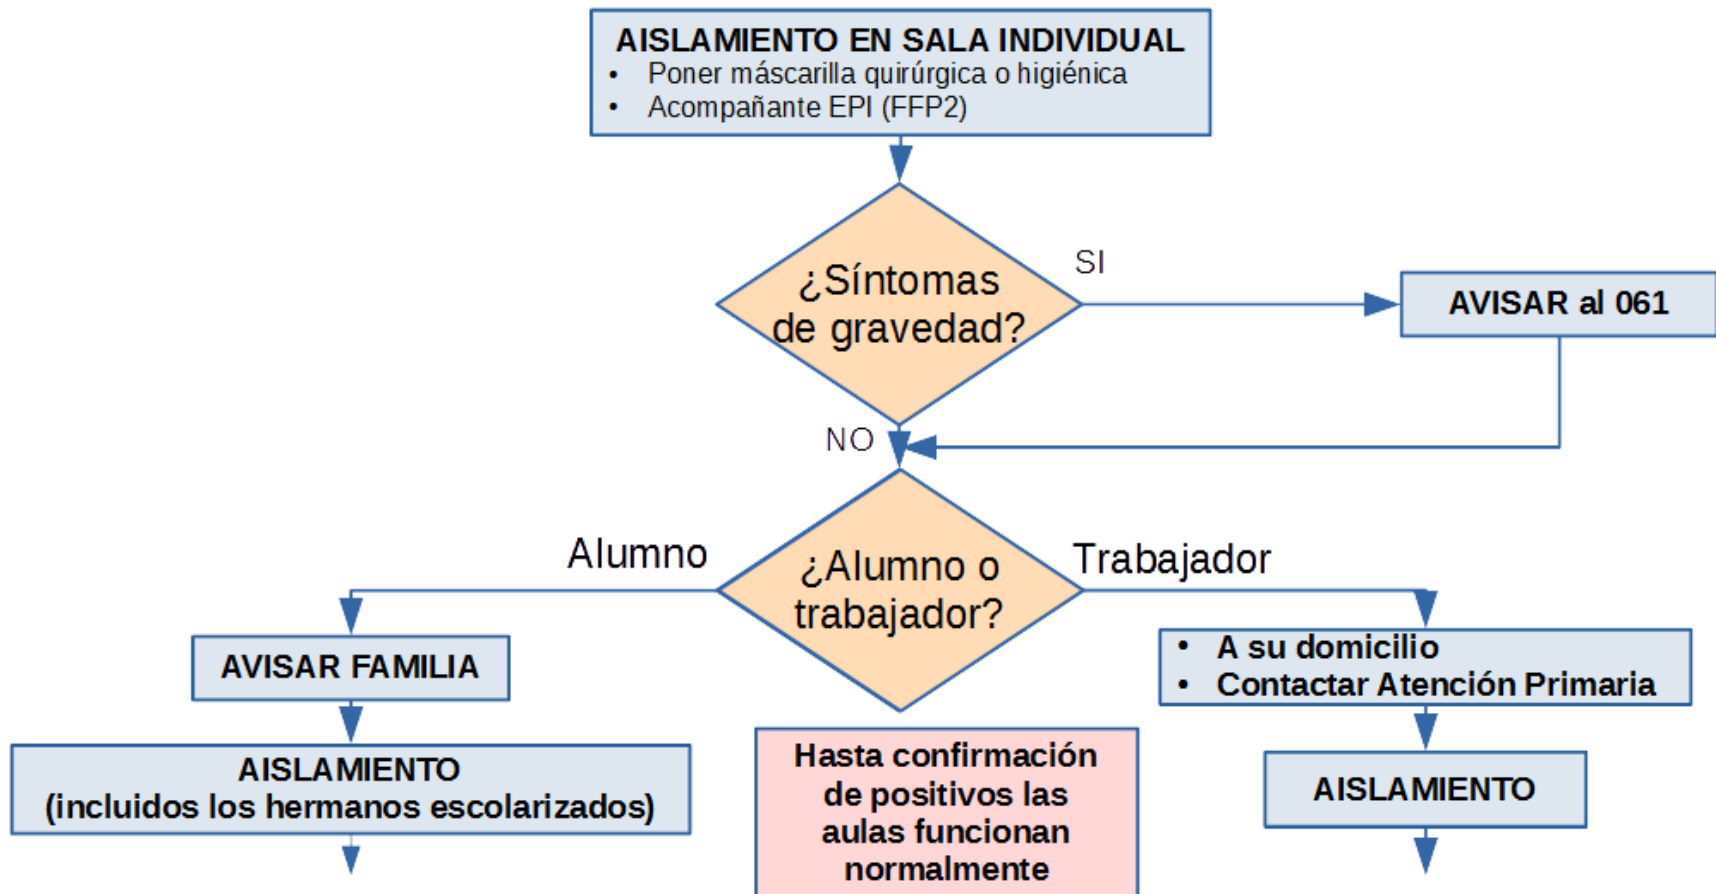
AISLAMIENTO EN SALA INDIVIDUAL
• Poner máscarilla quirúrgica o higiénica
• Acompañante EPI (FFP2)

¿Síntomas de gravedad?

SI

AVISAR al 061

NO

¿Alumno o trabajador?

Alumno

Trabajador

AVISAR FAMILIA

AISLAMIENTO
(incluidos los hermanos escolarizados)

Hasta confirmación de positivos las aulas funcionan normalmente

• A su domicilio
• Contactar Atención Primaria

AISLAMIENTO